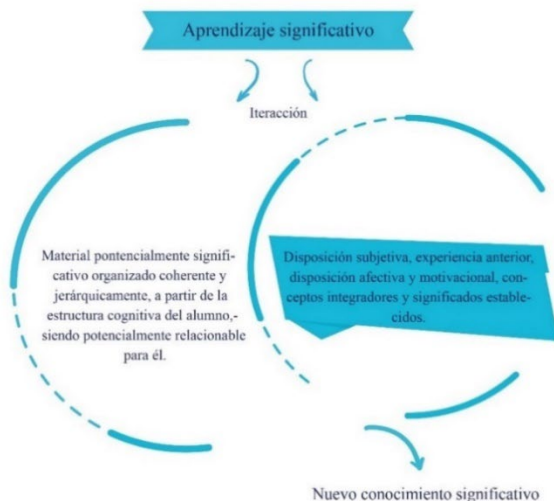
Aprendizaje significativo

Iteracción

Material pontencialmente significativo organizado coherente y jerárquicamente, a partir de la estructura cognitiva del alumno,- siendo potencialmente relacionable para él.

Disposición subjetiva, experiencia anterior, disposición afectiva y motivacional, conceptos integradores y significados establecidos.

Nuevo conocimiento significativo